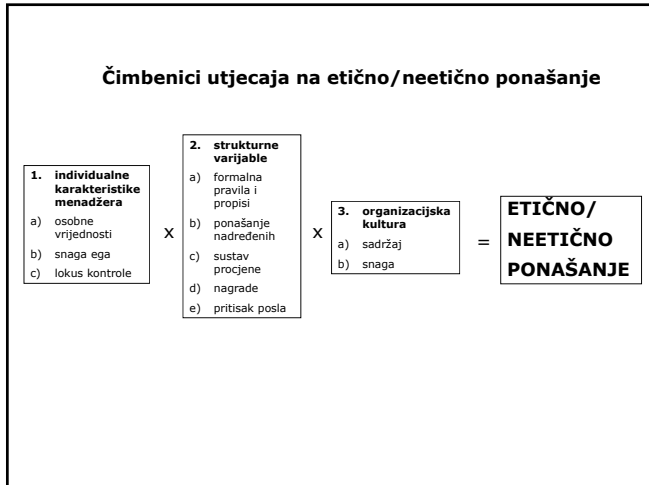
Čimbenici utjecaja na etično/neetično ponašanje

1. individualne karakteristike menadžera
a) osobne vrijednosti
b) snaga ega
c) lokus kontrole

x

2. strukturne varijable
a) formalna pravila i propisi
b) ponašanje nadređenih
c) sustav procjene
d) nagrade
e) pritisak posla

x

3. organizacijska kultura
a) sadržaj
b) snaga

=

ETIČNO/
NEETIČNO
PONAŠANJE